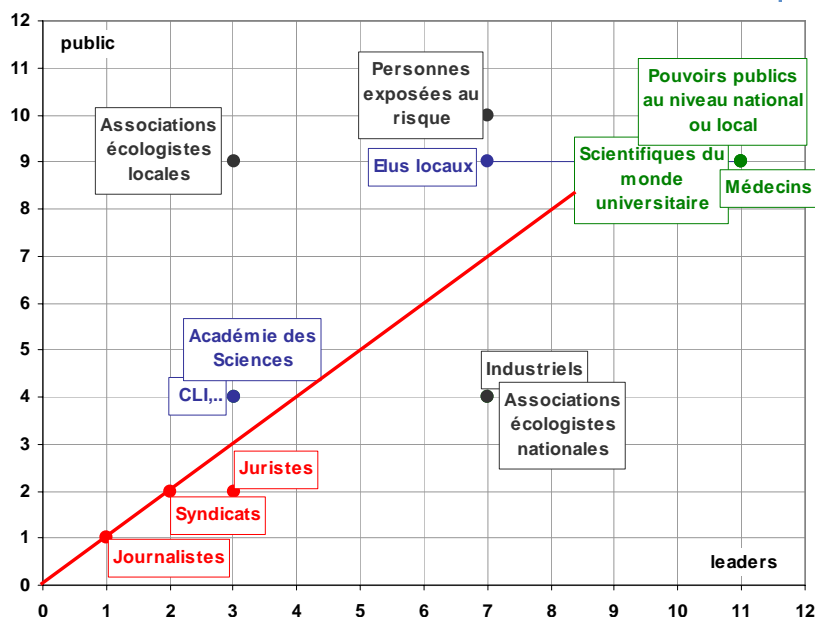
public

Associations écologistes locales

Personnes exposées au risque

Elus locaux

Pouvoirs publics au niveau national ou local

Scientifiques du monde universitaire

Médecins

Académie des Sciences

CLI,..

Industriels

Associations écologistes nationales

Juristes

Syndicats

Journalistes

leaders

0
1
2
3
4
5
6
7
8
9
10
11
12

0
1
2
3
4
5
6
7
8
9
10
11
12